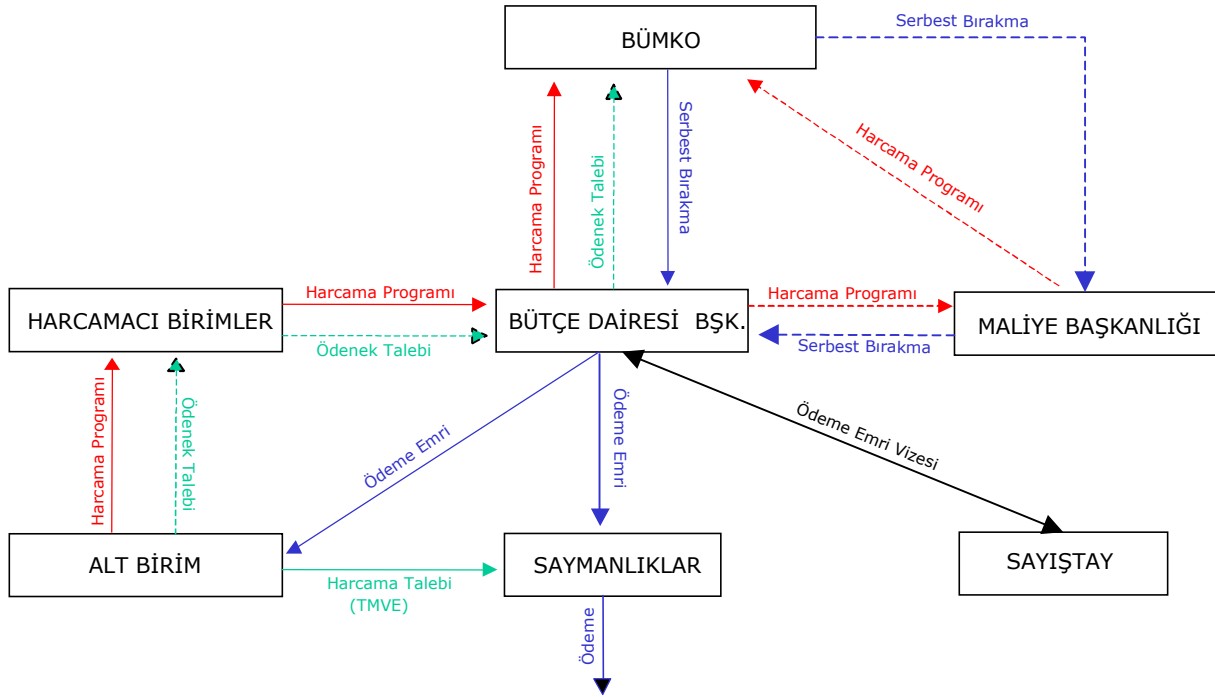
BÜMKO

Serbest Bırakma

Harcama Programı

Ödenek Talebi

Serbest Bırakma

Harcama Programı

HARCAMACI BİRİMLER

Harcama Programı

Ödenek Talebi

BÜTÇE DAİRESİ BŞK.

Harcama Programı

Serbest Bırakma

MALİYE BAŞKANLIĞI

Harcama Programı

Ödenek Talebi

Ödeme Emri

Ödeme Emri

Ödeme Emri Vizesi

ALT BİRİM

Harcama Talebi (TMVE)

SAYMANLIKLAR

SAYIŞTAY

Ödeme